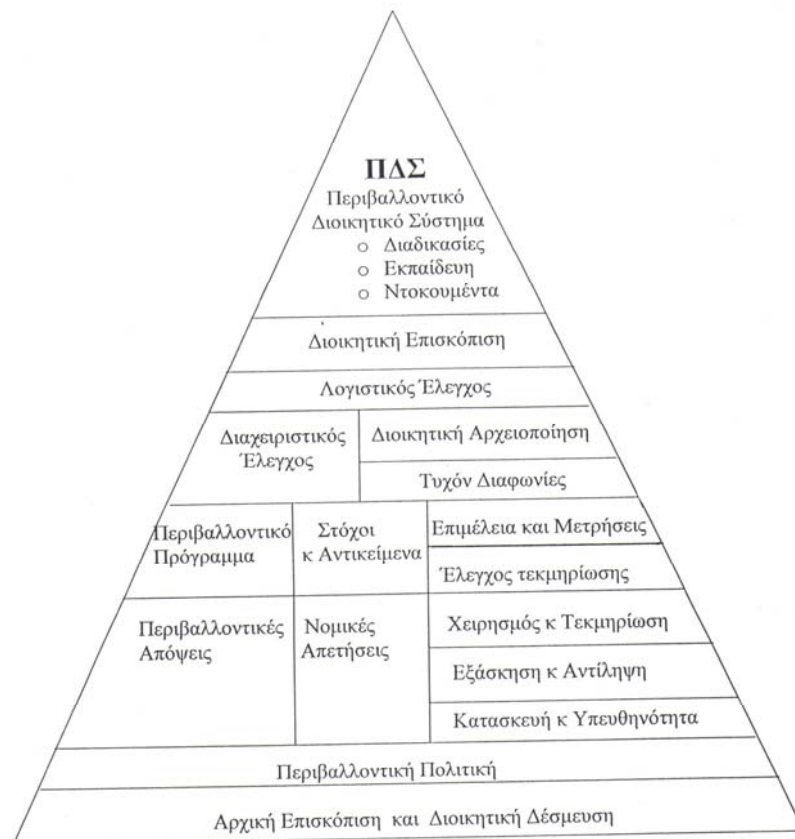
ΠΔΣ
Περιβαλλοντικό Διοικητικό Σύστημα
○ Διαδικασίες
○ Εκπαίδευη
○ Ντοκουμέντα

Διοικητική Επισκόπιση

Λογιστικός Έλεγχος

Διαχειριστικός Έλεγχος

Διοικητική Αρχειοποίηση

Τυχόν Διαφωνίες

Περιβαλλοντικό Πρόγραμμα

Στόχοι κ Αντικείμενα

Επιμέλεια και Μετρήσεις

Έλεγχος τεκμηρίωσης

Περιβαλλοντικές Απόψεις

Νομικές Απετήσεις

Χειρησμός κ Τεκμηρίωση

Εξάσκηση κ Αντίληψη

Κατασκευή κ Υπευθηνότητα

Περιβαλλοντική Πολιτική

Αρχική Επισκόπιση και Διοικητική Δέσμευση